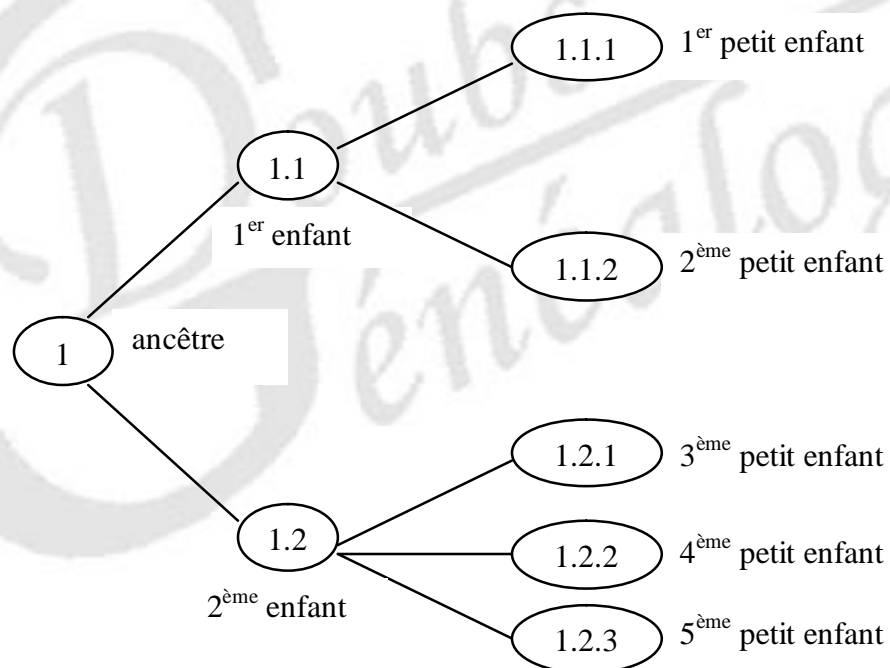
1.1.1 $1^{er}$ petit enfant

1.1

$1^{er}$ enfant

1.1.2 $2^{ème}$ petit enfant

1 ancêtre

1.2.1 $3^{ème}$ petit enfant

1.2

1.2.2 $4^{ème}$ petit enfant

$2^{ème}$ enfant

1.2.3 $5^{ème}$ petit enfant